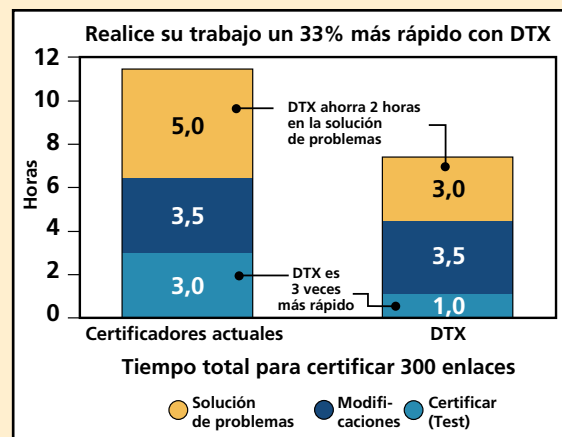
Realice su trabajo un 33% más rápido con DTX

12
10
8
6
4
2
0

Horas

5,0
3,5
3,0

DTX ahorra 2 horas en la solución de problemas

3,0
3,5
1,0

DTX es 3 veces más rápido

Certificadores actuales
DTX

Tiempo total para certificar 300 enlaces

Solución de problemas
Modificaciones
Certificar (Test)